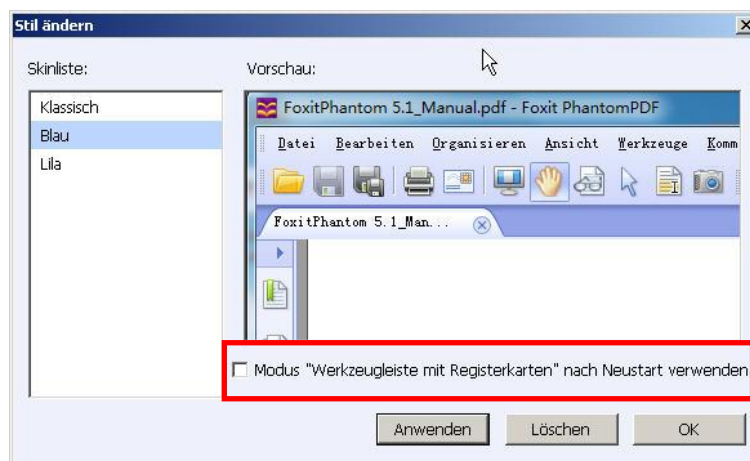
Stil ändern

Skinliste:

Klassisch
Blau
Lila

Vorschau:

FoxitPhantom 5.1_Manual.pdf - Foxit PhantomPDF

Datei Bearbeiten Organisieren Ansicht Werkzeuge Komm

FoxitPhantom 5.1_Man...

Modus "Werkzeugleiste mit Registerkarten" nach Neustart verwenden

Anwenden Löschen OK